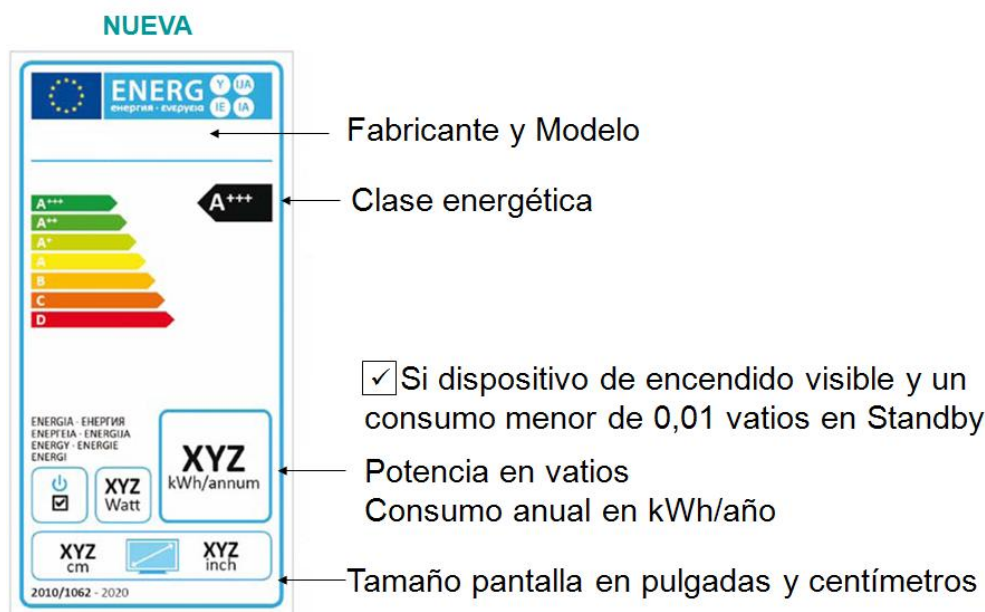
NUEVA

ENERG Y IJA IE IA
енергия · ενεργεια

Fabricante y Modelo

A+++
A++
A+
A
B
C
D

A+++

Clase energética

☑ Si dispositivo de encendido visible y un consumo menor de 0,01 vatios en Standby

ENERGIA · ЕНЕРГИЯ
ΕΝΕΡΓΕΙΑ · ENERGIJA
ENERGY · ENERGIE
ENERGI

XYZ
kWh/annum

XYZ
Watt

Potencia en vatios
Consumo anual en kWh/año

XYZ
cm

XYZ
inch

2010/1062 - 2020

Tamaño pantalla en pulgadas y centímetros